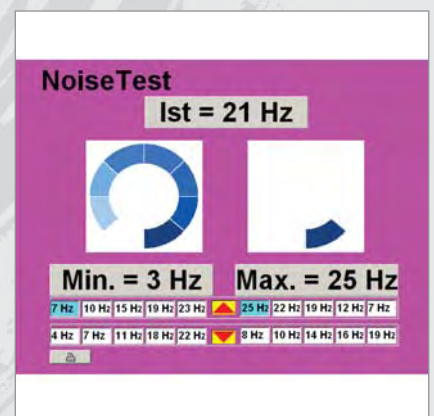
NoiseTest

Ist = 21 Hz

Min. = 3 Hz

Max. = 25 Hz

| 7 Hz | 10 Hz | 15 Hz | 19 Hz | 23 Hz | ▲ | 25 Hz | 22 Hz | 19 Hz | 12 Hz | 7 Hz |
|---|---|---|---|---|---|---|---|---|---|---|
| 4 Hz | 7 Hz | 11 Hz | 18 Hz | 22 Hz | ▼ | 8 Hz | 10 Hz | 14 Hz | 16 Hz | 19 Hz |